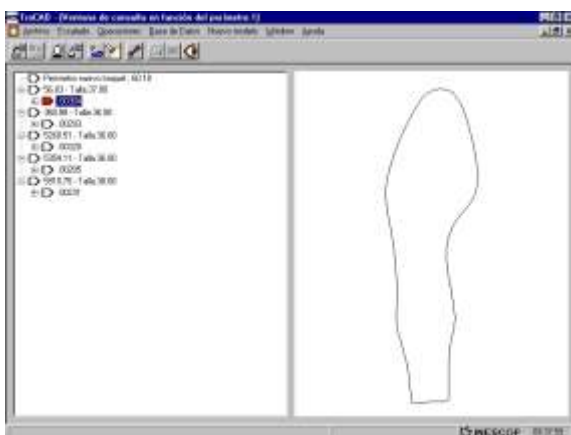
TroCAD - [Formas de consulta en función del perímetro 1]

Archivo Visualizar Operaciones Base de Datos Nuevo modelo Window Ayuda

Perímetro nuevo troquel : 603.8
56.83 - Talla 37.00
00336
360.98 - Talla 36.00
00263
5268.51 - Talla 36.00
00328
5304.11 - Talla 36.00
00295
5918.76 - Talla 36.00
00231

INESCOP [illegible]